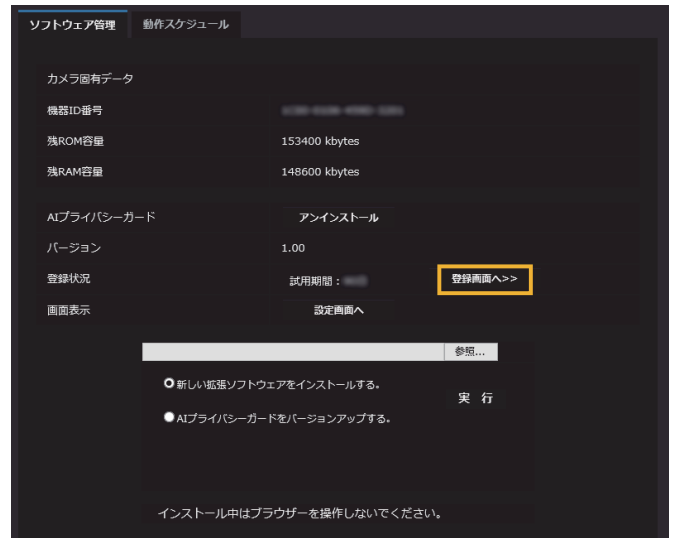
ソフトウェア管理　動作スケジュール

カメラ固有データ

機器ID番号　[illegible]

残ROM容量　153400 kbytes

残RAM容量　148600 kbytes

AIプライバシーガード　アンインストール

バージョン　1.00

登録状況　試用期間：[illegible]　登録画面へ>>

画面表示　設定画面へ

参照...

新しい拡張ソフトウェアをインストールする。

AIプライバシーガードをバージョンアップする。

実　行

インストール中はブラウザーを操作しないでください。